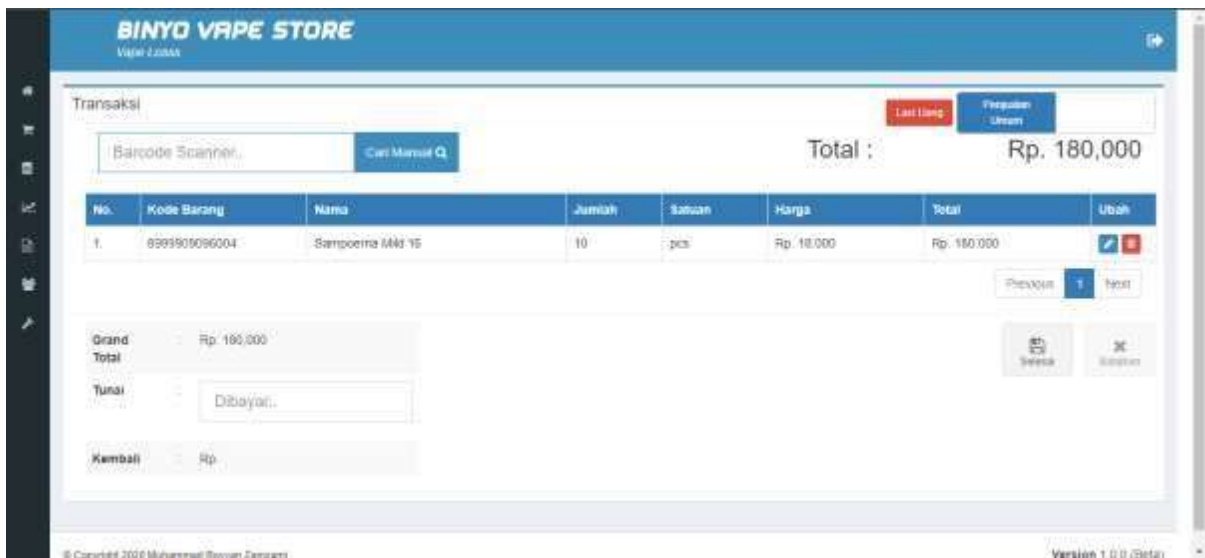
BINYO VAPE STORE
Vape Lovers

Transaksi

Laci Uang

Penjualan Umum

Barcode Scanner..

Cari Manual

Total :

Rp. 180,000

| No. | Kode Barang | Nama | Jumlah | Satuan | Harga | Total | Ubah |
|---|---|---|---|---|---|---|---|
| 1. | 8999909096004 | Sampoerna Mild 16 | 10 | pcs | Rp. 18.000 | Rp. 180.000 | |

Previous 1 Next

Grand Total : Rp. 180,000

Tunai : Dibayar..

Kembali : Rp

Selesai

Batalkan

© Copyright 2020 Muhammad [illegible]

Version 1.0.0 (Beta)